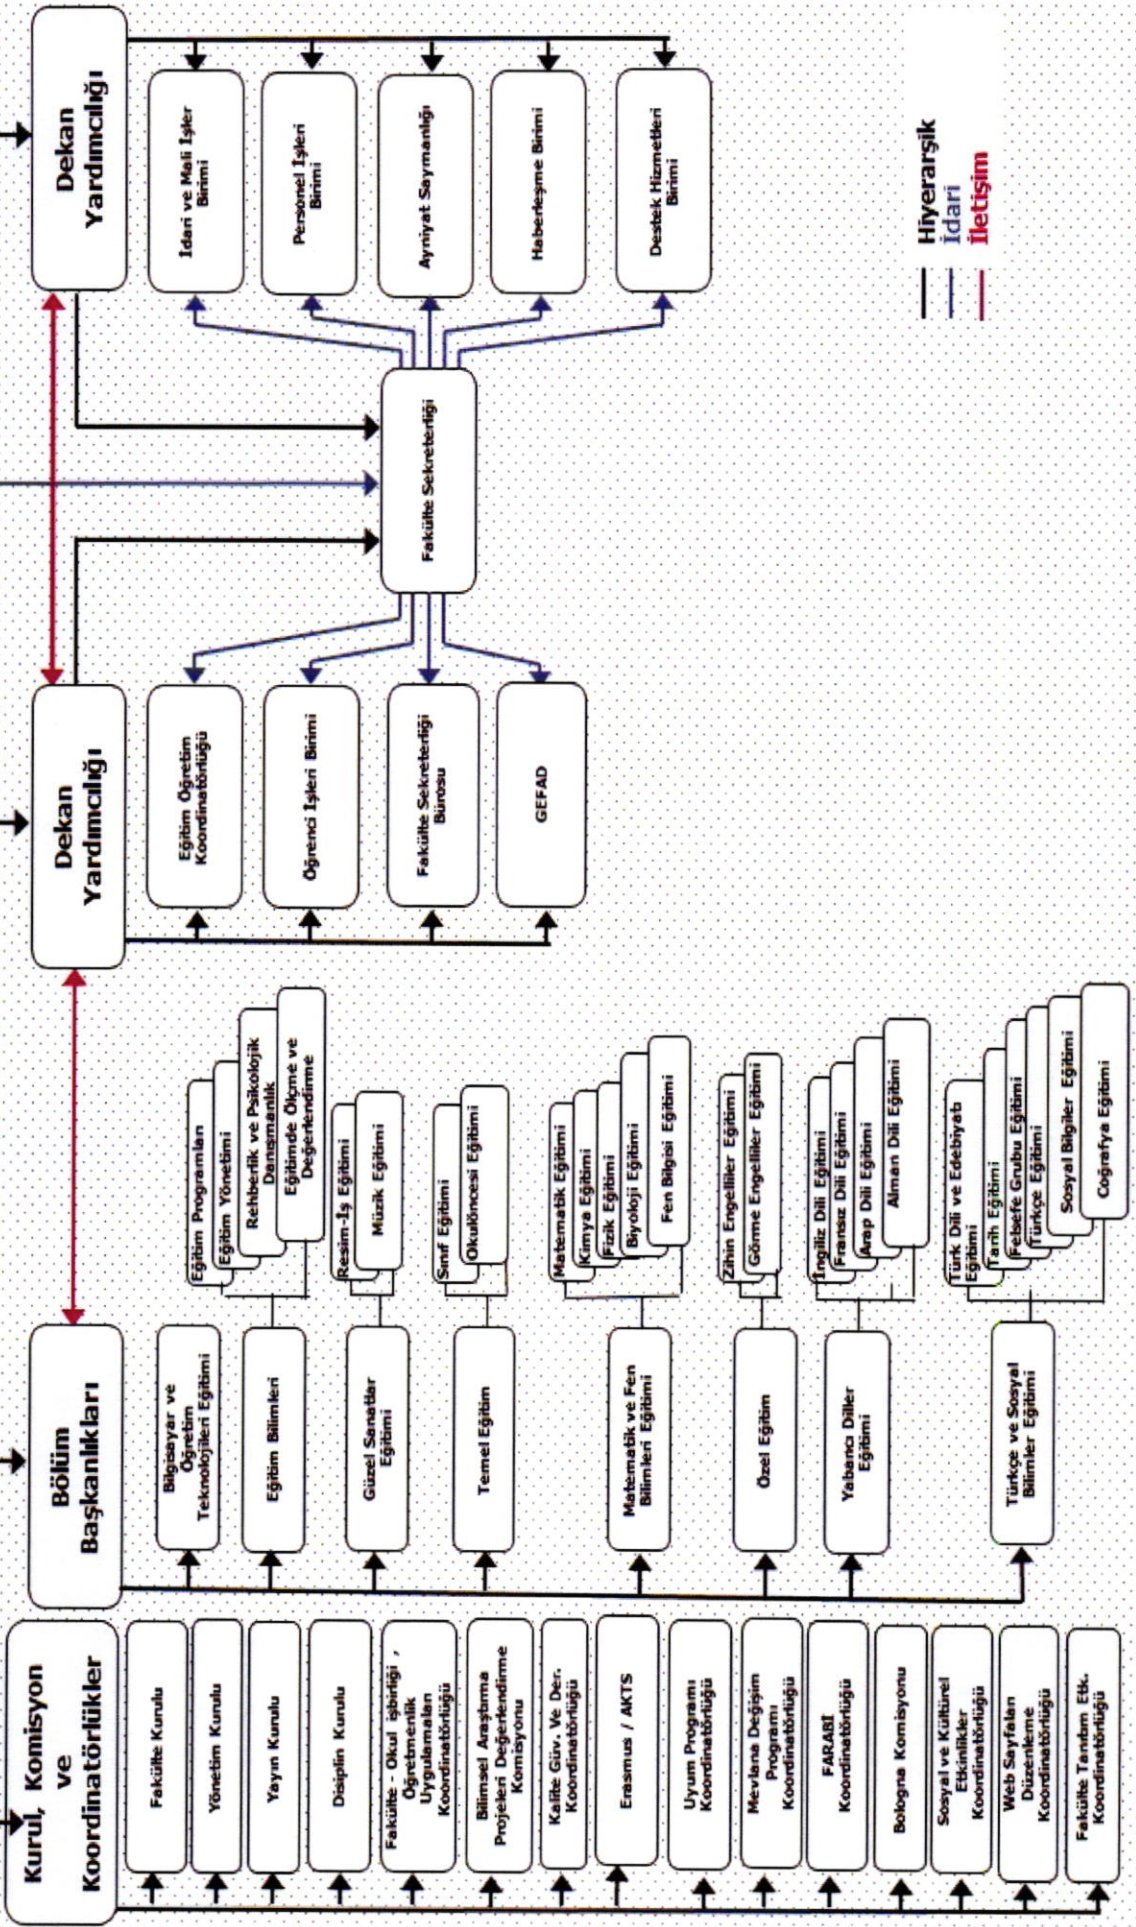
Dekan Yardımcılığı

İdari ve Mali İşler Birimi

Personel İşleri Birimi

Ayniyat Saymanlığı

Haberleşme Birimi

Destek Hizmetleri Birimi

Hiyerarşik
İdari
İletişim

Fakülte Sekreterliği

Dekan Yardımcılığı

Eğitim Öğretim Koordinatörlüğü

Öğrenci İşleri Birimi

Fakülte Sekreterliği Bürosu

GEFAD

Bölüm Başkanlıkları

Bilgisayar ve Öğretim Teknolojileri Eğitimi

Eğitim Bilimleri

Eğitim Programları
Eğitim Yönetimi
Rehberlik ve Psikolojik Danışmanlık
Eğitimde Ölçme ve Değerlendirme

Güzel Sanatlar Eğitimi

Resim-İş Eğitimi
Müzik Eğitimi

Temel Eğitim

Sınıf Eğitimi
Okulöncesi Eğitimi

Matematik ve Fen Bilimleri Eğitimi

Matematik Eğitimi
Kimya Eğitimi
Fizik Eğitimi
Biyoloji Eğitimi
Fen Bilgisi Eğitimi

Özel Eğitim

Zihin Engelliler Eğitimi
Görme Engelliler Eğitimi

Yabancı Diller Eğitimi

İngiliz Dili Eğitimi
Fransız Dili Eğitimi
Arap Dili Eğitimi
Alman Dili Eğitimi

Türkçe ve Sosyal Bilimler Eğitimi

Türk Dili ve Edebiyatı Eğitimi
Tarih Eğitimi
Felsefe Grubu Eğitimi
Türkçe Eğitimi
Sosyal Bilgiler Eğitimi
Coğrafya Eğitimi

Kurul, Komisyon ve Koordinatörlükler

Fakülte Kurulu

Yönetim Kurulu

Yayın Kurulu

Disiplin Kurulu

Fakülte - Okul işbirliği , Öğretmenlik Uygulamaları Koordinatörlüğü

Bilimsel Araştırma Projeleri Değerlendirme Komisyonu

Kalite Güv. Ve Der. Koordinatörlüğü

Erasmus / AKTS

Uyum Programı Koordinatörlüğü

Mevlana Değişim Programı Koordinatörlüğü

FARABİ Koordinatörlüğü

Bologna Komisyonu

Sosyal ve Kültürel Etkinlikler Koordinatörlüğü

Web Sayfaları Düzenleme Koordinatörlüğü

Fakülte Tanıtım Etk. Koordinatörlüğü